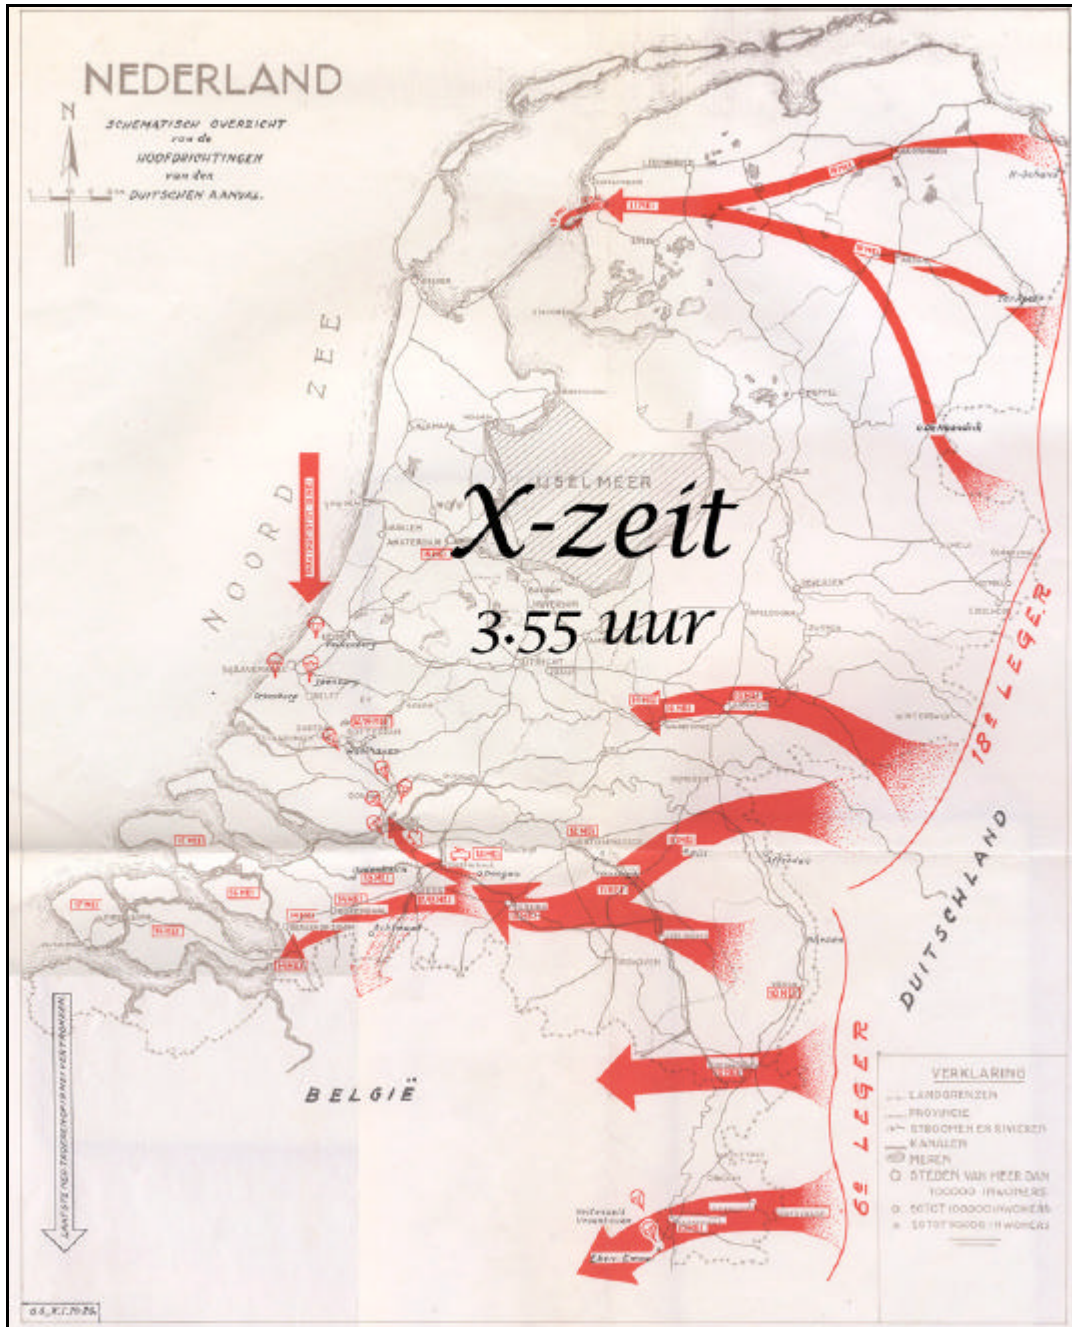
NEDERLAND

SCHEMATISCH OVERZICHT van de HOOFDRICHTINGEN van den DUITSCHEN AANVAL.

N

NOORD ZEE

IJSSELMEER

X-zeit

3.55 uur

18e LEGER

DUITSCHLAND

6e LEGER

BELGIË

VERKLARING
LANDGRENZEN
PROVINCIE
STROOMEN EN RIVIEREN
KANALEN
MEREN
STEDEN VAN MEER DAN 100000 INWONERS
50TOT 100000 INWONERS
10TOT 50000 INWONERS

LAATSTE NEDERLANDSCHE TROEPEN OP 18 MEI VERTROKKEN

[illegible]